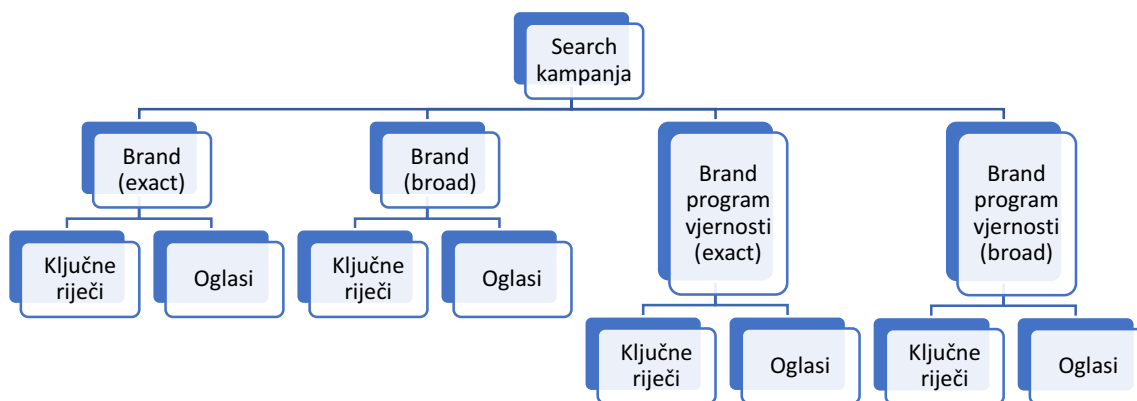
Search kampanja

Brand (exact)

Ključne riječi

Oglasi

Brand (broad)

Ključne riječi

Oglasi

Brand program vjernosti (exact)

Ključne riječi

Oglasi

Brand program vjernosti (broad)

Ključne riječi

Oglasi